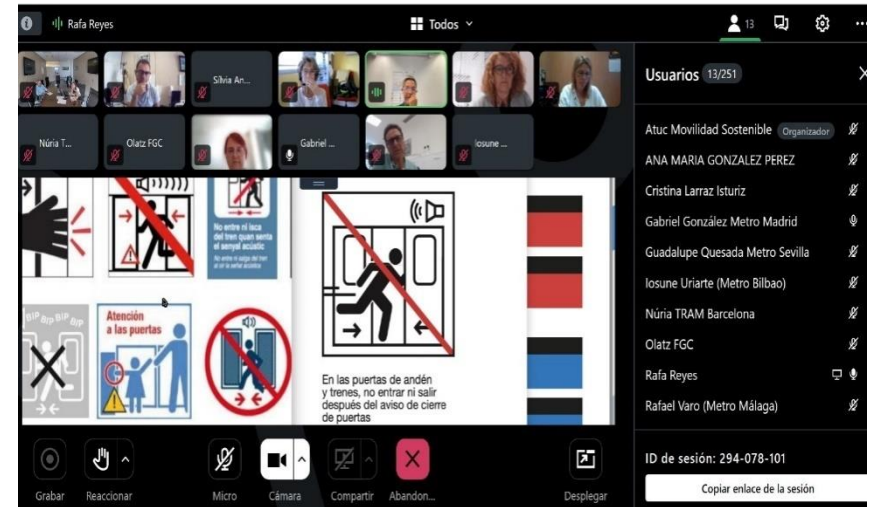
Rafa Reyes

Todos

13

Silvia An...

Núria T...

Olatz FGC

Gabriel ...

Iosune ...

Usuarios 13/251

Atuc Movilidad Sostenible Organizador

ANA MARIA GONZALEZ PEREZ

Cristina Larraz Isturiz

Gabriel González Metro Madrid

Guadalupe Quesada Metro Sevilla

Iosune Uriarte (Metro Bilbao)

Núria TRAM Barcelona

Olatz FGC

Rafa Reyes

Rafael Varo (Metro Málaga)

No entre ni salga del tren quan senti el senyal acústic

No entre ni salga del tren al oír la señal acústica

BIP BIP BIP

Atención a las puertas

En las puertas de andén y trenes, no entrar ni salir después del aviso de cierre de puertas

Grabar

Reaccionar

Micro

Cámara

Compartir

Abandon...

Desplegar

ID de sesión: 294-078-101

Copiar enlace de la sesión